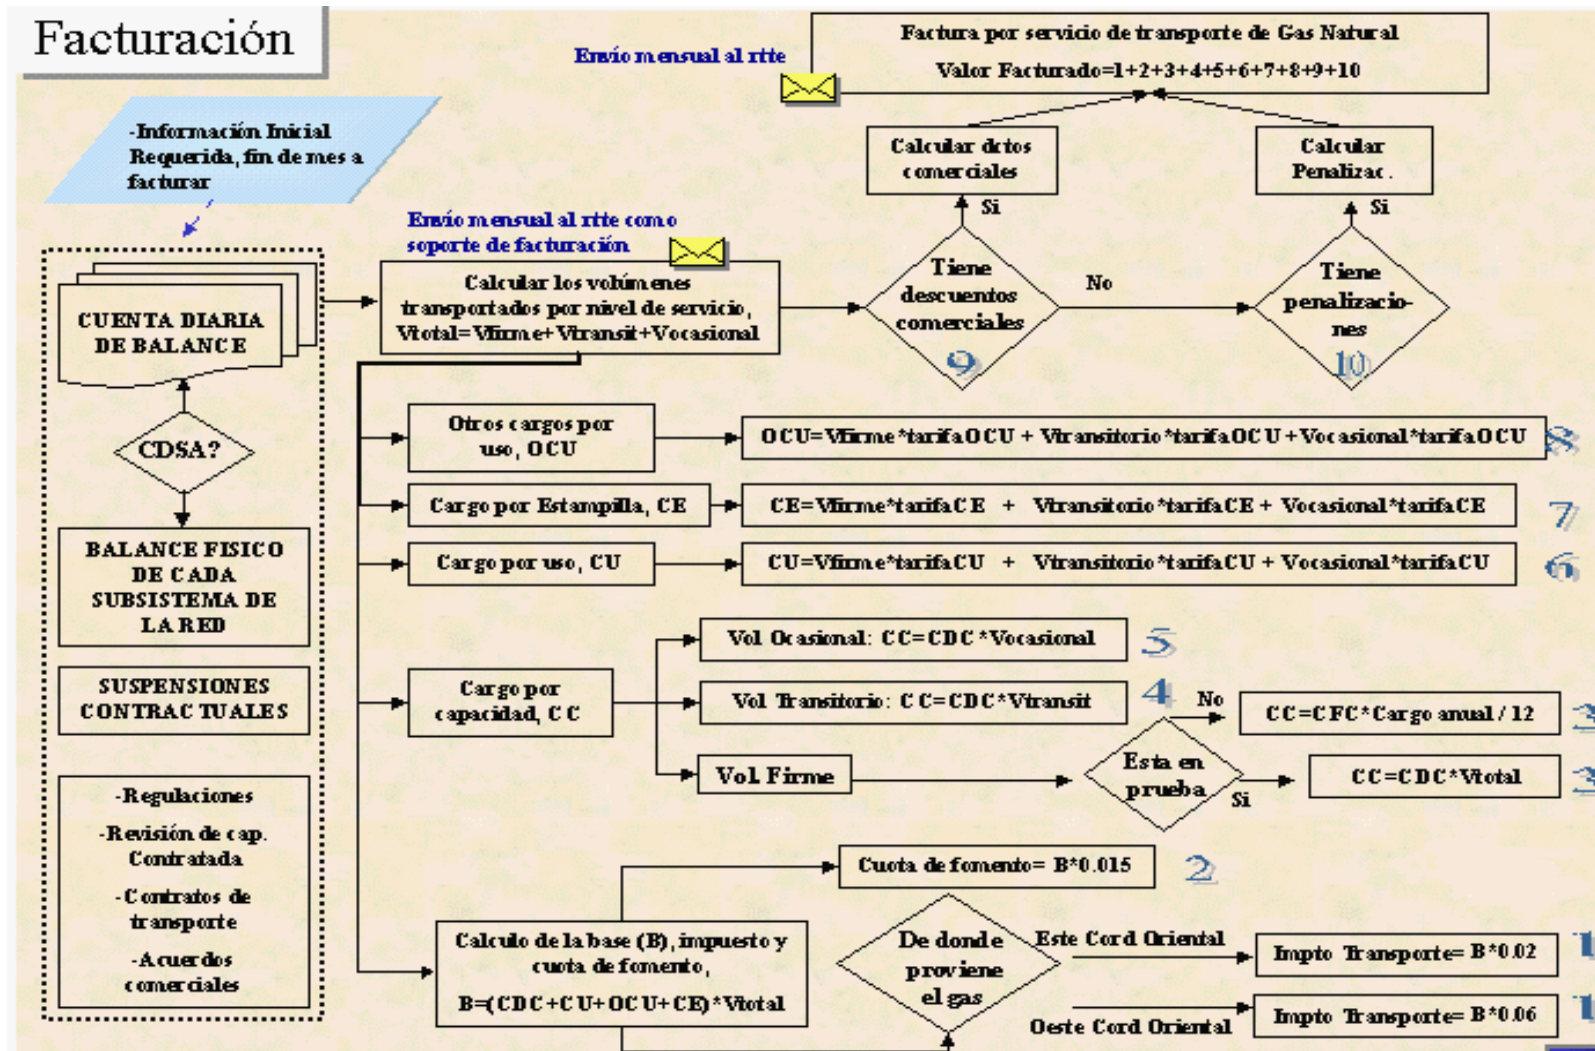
Facturación

Envío mensual al rtte

Factura por servicio de transporte de Gas Natural

Valor Facturado=1+2+3+4+5+6+7+8+9+10

-Información Inicial Requerida, fin de mes a facturar

Calcular dctos comerciales

Calcular Penalizac.

Si

Si

Envío mensual al rtte como soporte de facturación

Calcular los volúmenes transportados por nivel de servicio, Vtotal=Vfirme+Vtransit+Vocasional

Tiene descuentos comerciales

9

No

Tiene penalizaciones

10

CUENTA DIARIA DE BALANCE

CDSA?

BALANCE FISICO DE CADA SUBSISTEMA DE LA RED

SUSPENSIONES CONTRACTUALES

-Regulaciones

-Revisión de cap. Contratada

-Contratos de transporte

-Acuerdos comerciales

Otros cargos por uso, OCU

OCU=Vfirme*tarifaOCU + Vtransitorio*tarifaOCU+Vocasional*tarifaOCU

8

Cargo por Estampilla, CE

CE=Vfirme*tarifaCE + Vtransitorio*tarifaCE + Vocasional*tarifaCE

7

Cargo por uso, CU

CU=Vfirme*tarifaCU + Vtransitorio*tarifaCU + Vocasional*tarifaCU

6

Vol Ocasional: CC=CDC*Vocasional

5

Cargo por capacidad, CC

Vol Transitorio: CC=CDC*Vtransit

4

No

CC=CFC*Cargo anual / 12

3

Vol Firme

Esta en prueba

Si

CC=CDC*Vtotal

3

Cuota de fomento= B*0.015

2

Calculo de la base (B), impuesto y cuota de fomento,

B=(CDC+CU+OCU+CE)*Vtotal

De donde proviene el gas

Este Cord Oriental

Impto Transporte= B*0.02

1

Oeste Cord Oriental

Impto Transporte= B*0.06

1